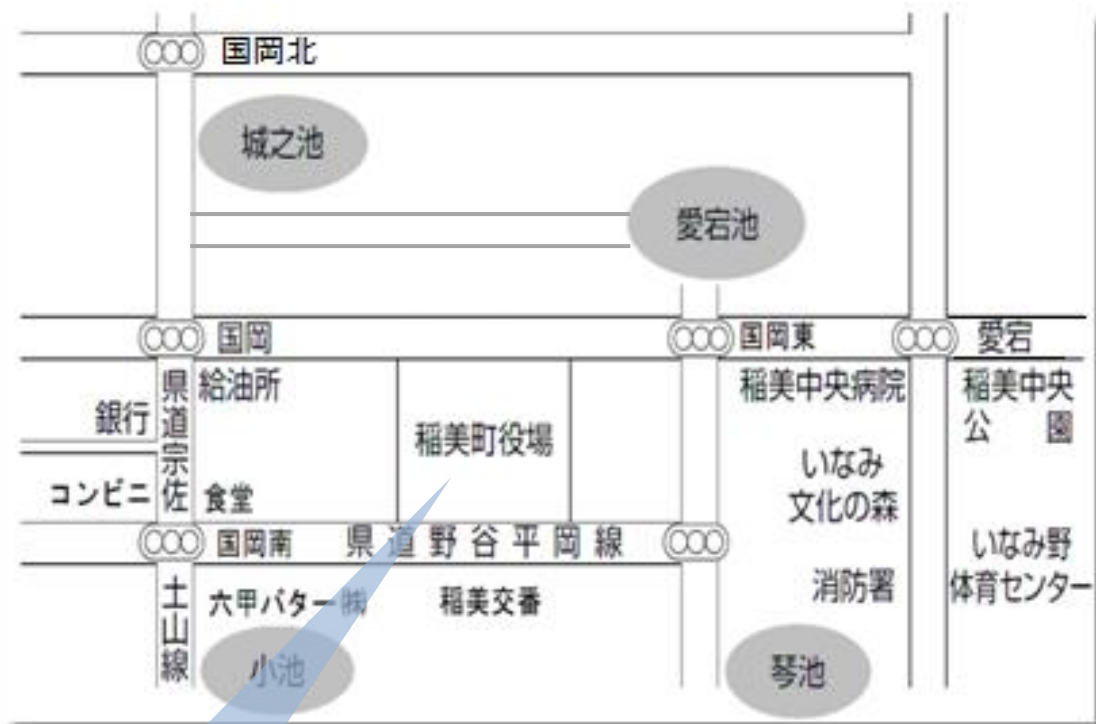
国岡北

城之池

愛宕池

国岡

国岡東

愛宕

県道宗佐

給油所

銀行

コンビニ

食堂

稲美町役場

稲美中央病院

稲美中央公園

いなみ文化の森

国岡南

県道野谷平岡線

いなみ野体育センター

土山線

六甲バター㈱

稲美交番

消防署

小池

琴池